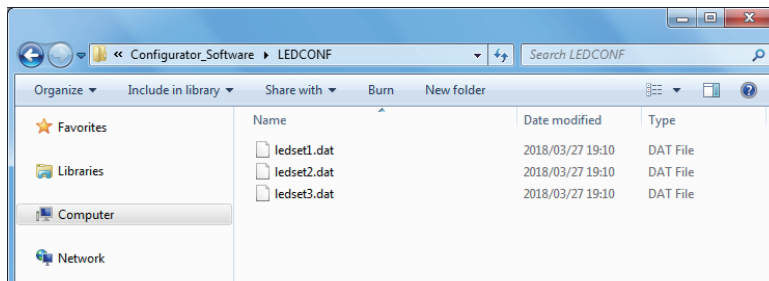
« Configurator_Software ▸ LEDCONF

Search LEDCONF

Organize ▾ Include in library ▾ Share with ▾ Burn New folder

Favorites

Libraries

Computer

Network

| Name | Date modified | Type |
|---|---|---|
| ledset1.dat | 2018/03/27 19:10 | DAT File |
| ledset2.dat | 2018/03/27 19:10 | DAT File |
| ledset3.dat | 2018/03/27 19:10 | DAT File |